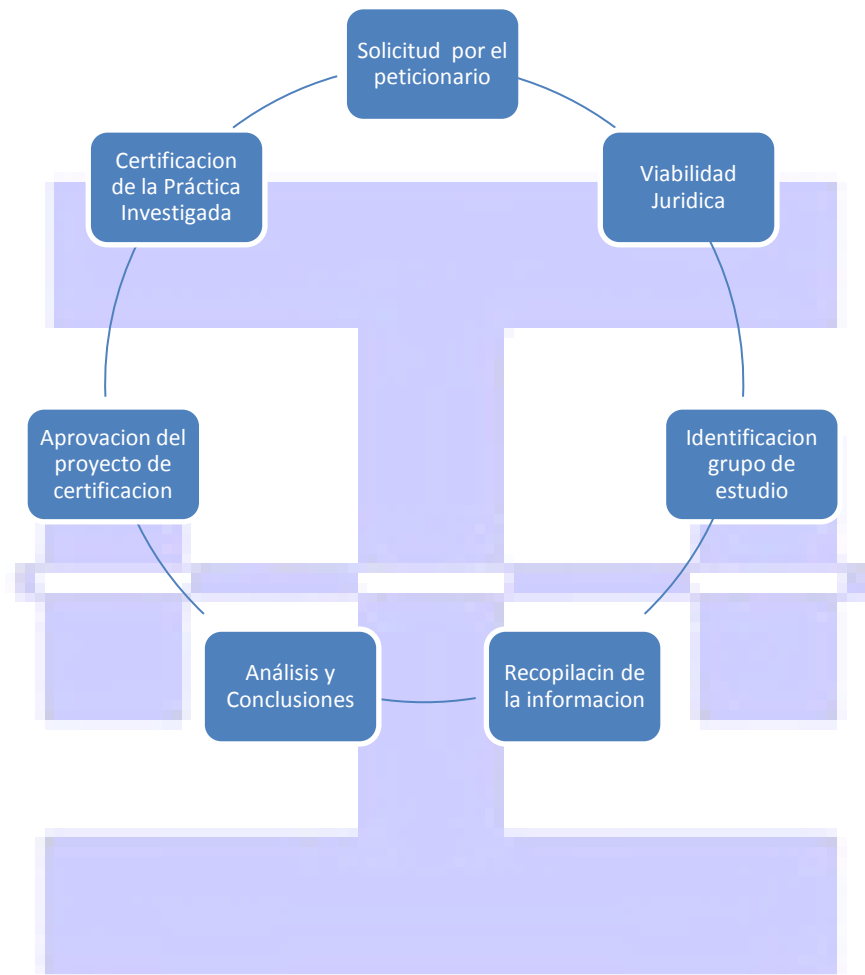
Solicitud por el peticionario

Viabilidad Juridica

Identificacion grupo de estudio

Recopilacin de la informacion

Análisis y Conclusiones

Aprovacion del proyecto de certificacion

Certificacion de la Práctica Investigada